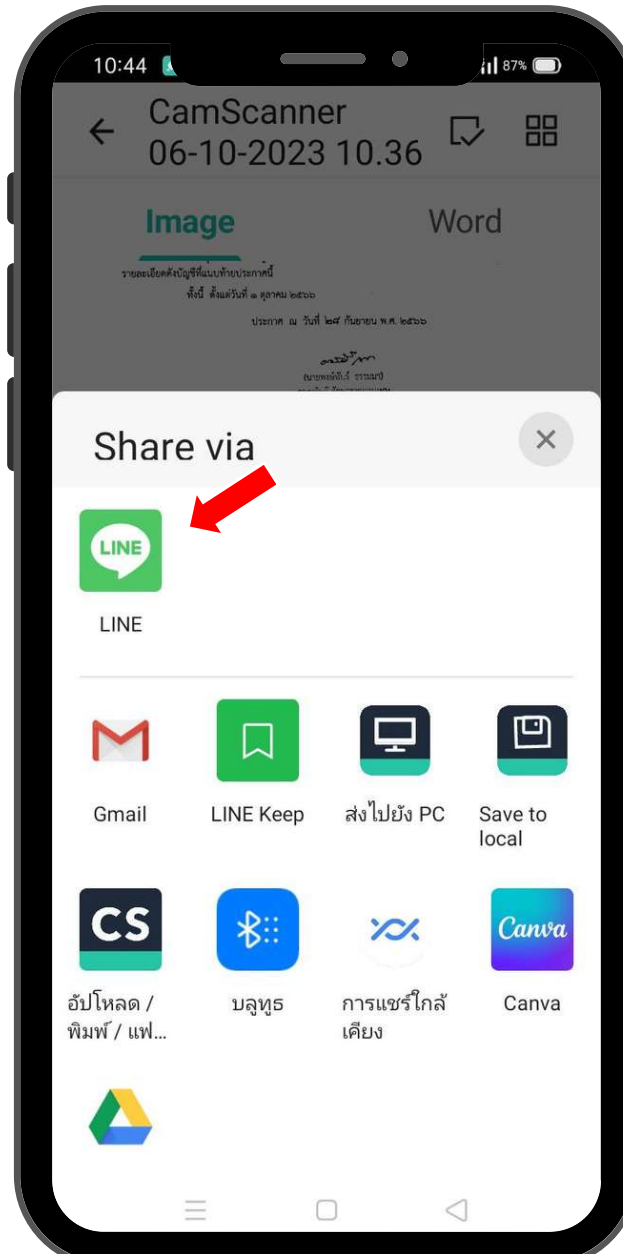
10:44
87%

CamScanner 06-10-2023 10.36

Image
Word

รายละเอียดดังบัญชีที่แนบท้ายประกาศนี้
ทั้งนี้ ตั้งแต่วันที่ ๑ ตุลาคม ๒๕๖๖

ประกาศ ณ วันที่ ๒๙ กันยายน พ.ศ. ๒๕๖๖

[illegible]

Share via

LINE
LINE

Gmail
LINE Keep
ส่งไปยัง PC
Save to local

CS
อัปโหลด / พิมพ์ / แฟ...
บลูทูธ
การแชร์ใกล้เคียง
Canva
Canva